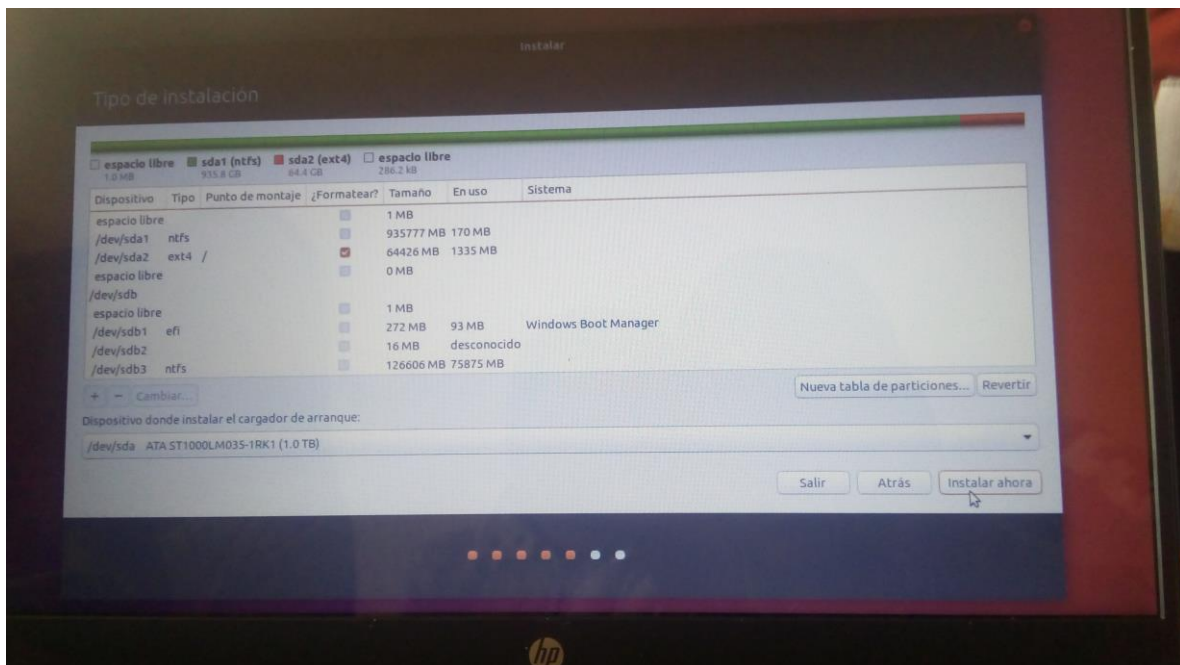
Instalar

Tipo de instalación

espacio libre 1.0 MB
sda1 (ntfs) 935.8 GB
sda2 (ext4) 64.4 GB
espacio libre 286.2 kB

| Dispositivo | Tipo | Punto de montaje | ¿Formatear? | Tamaño | En uso | Sistema |
|---|---|---|---|---|---|---|
| espacio libre | | | | 1 MB | | |
| /dev/sda1 | ntfs | | | 935777 MB | 170 MB | |
| /dev/sda2 | ext4 | / | | 64426 MB | 1335 MB | |
| espacio libre | | | | 0 MB | | |
| /dev/sdb | | | | | | |
| espacio libre | | | | 1 MB | | |
| /dev/sdb1 | efi | | | 272 MB | 93 MB | Windows Boot Manager |
| /dev/sdb2 | | | | 16 MB | desconocido | |
| /dev/sdb3 | ntfs | | | 126606 MB | 75875 MB | |

+ − Cambiar...

Nueva tabla de particiones... Revertir

Dispositivo donde instalar el cargador de arranque:

/dev/sda ATA ST1000LM035-1RK1 (1.0 TB)

Salir Atrás Instalar ahora

hp